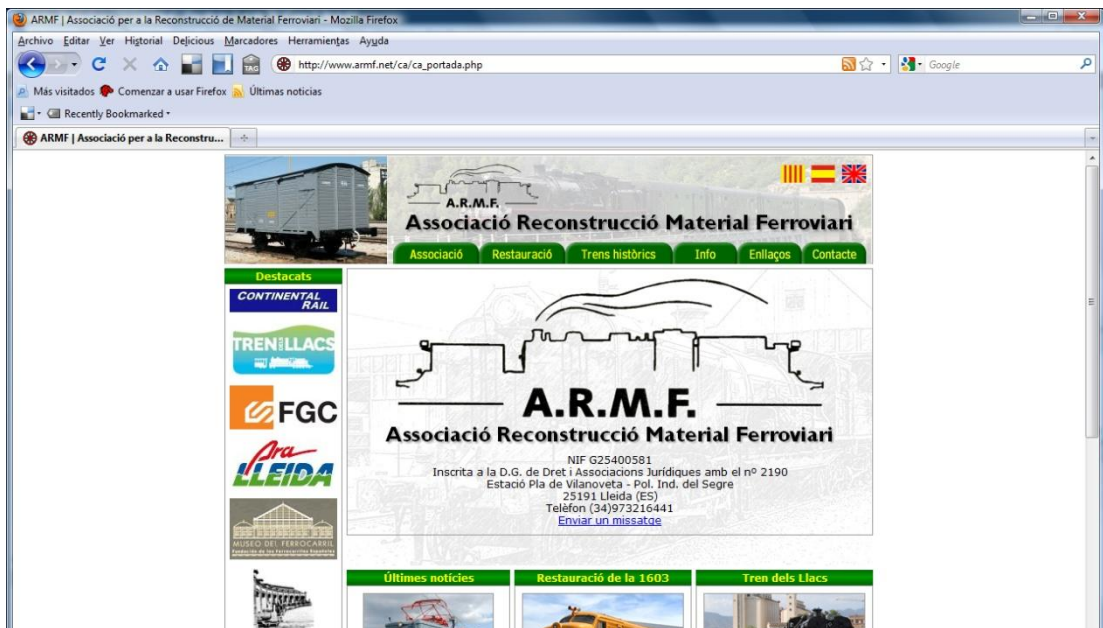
ARMF | Associació per a la Reconstrucció de Material Ferroviari - Mozilla Firefox

Archivo Editar Ver Historial Delicious Marcadores Herramientas Ayuda

http://www.armf.net/ca/ca_portada.php

Google

Más visitados Comenzar a usar Firefox Últimas noticias

Recently Bookmarked

ARMF | Associació per a la Reconstru...

A.R.M.F.
Associació Reconstrucció Material Ferroviari

Associació Restauració Trens històrics Info Enllaços Contacte

Destacats

CONTINENTAL RAIL

TREN LLACS

FGC

Ara LLEIDA

MUSEO DEL FERROCARRIL
Fundación de los Ferrocarriles Españoles

A.R.M.F.
Associació Reconstrucció Material Ferroviari

NIF G25400581
Inscrita a la D.G. de Dret i Associacions Jurídiques amb el nº 2190
Estació Pla de Vilanoveta - Pol. Ind. del Segre
25191 Lleida (ES)
Telèfon (34)973216441
Enviar un missatge

Últimes notícies

Restauració de la 1603

Tren dels Llacs